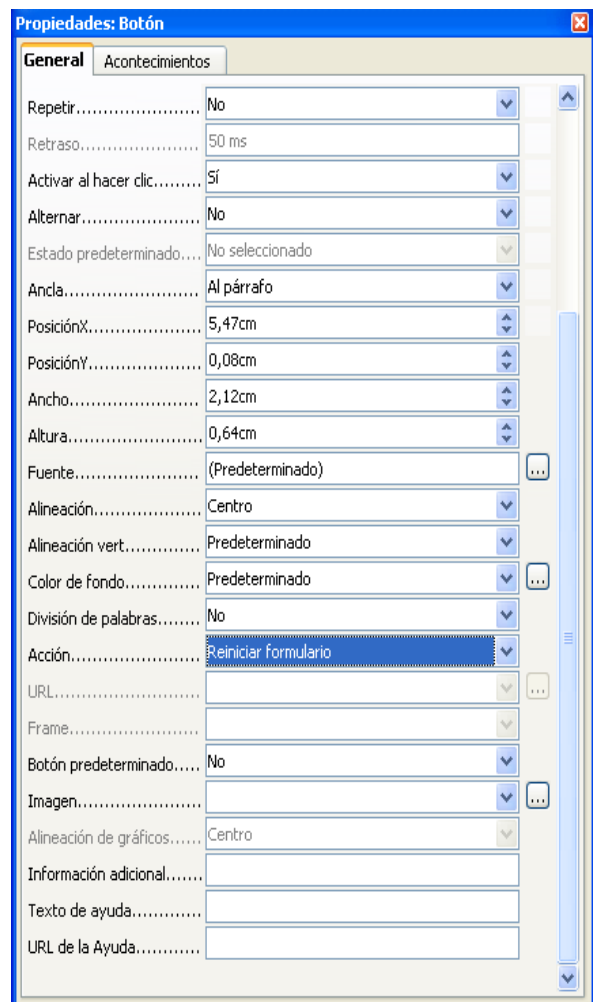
Propiedades: Botón

General | Acontecimientos

| | |
|---|---|
| Repetir........................ | No |
| Retraso........................ | 50 ms |
| Activar al hacer clic......... | Sí |
| Alternar........................ | No |
| Estado predeterminado.... | No seleccionado |
| Ancla........................ | Al párrafo |
| PosiciónX........................ | 5,47cm |
| PosiciónY........................ | 0,08cm |
| Ancho........................ | 2,12cm |
| Altura........................ | 0,64cm |
| Fuente........................ | (Predeterminado) |
| Alineación........................ | Centro |
| Alineación vert............... | Predeterminado |
| Color de fondo............... | Predeterminado |
| División de palabras........ | No |
| Acción........................ | Reiniciar formulario |
| URL........................ | |
| Frame........................ | |
| Botón predeterminado..... | No |
| Imagen........................ | |
| Alineación de gráficos...... | Centro |
| Información adicional....... | |
| Texto de ayuda............ | |
| URL de la Ayuda........... | |